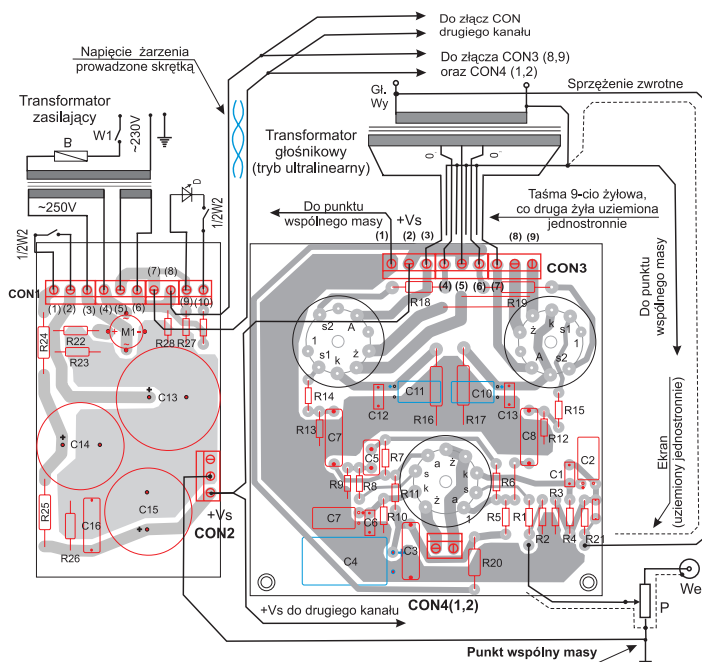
Do złącz CON drugiego kanału

Napięcie żarzenia prowadzone skrętką

Do złącza CON3 (8,9) oraz CON4 (1,2)

Gł. Wy

Sprzężenie zwrotne

Transformator zasilający

B

W1

~230V

Transformator głośnikowy (tryb ultralinearny)

~250V

D

1/2W2

1/2W2

Do punktu wspólnego masy

+Vs

Taśma 9-cio żyłowa, co druga żyła uziemiona jednostronnie

(1) (2) (3)

(8) (9)

Do punktu wspólnego masy

CON3

(7) (8)

CON1

(1) (2) (3) (4) (5) (6)

(9) (10)

(4) (5) (6) (7)

R18

R19

R22

M1

R23

R24

R28 R27

s2 A 1 s1 k ż

k ż 1 A s2 s1

R14

C11

C10

C13

C12

R16

R17

C13

R15

R13

C7

C14

C8

R12

C5

R7

ż a s k s a ż 1

C1

C2

R9

R8

R6

R11

R3

C15

R25

C16

C7

C6

R10

R5 R1

R2 R4 R21

R26

+Vs

CON2

C4

C3

R20

Ekran (uziemiony jednostronnie)

We

P

+Vs do drugiego kanału

CON4(1,2)

Punkt wspólny masy